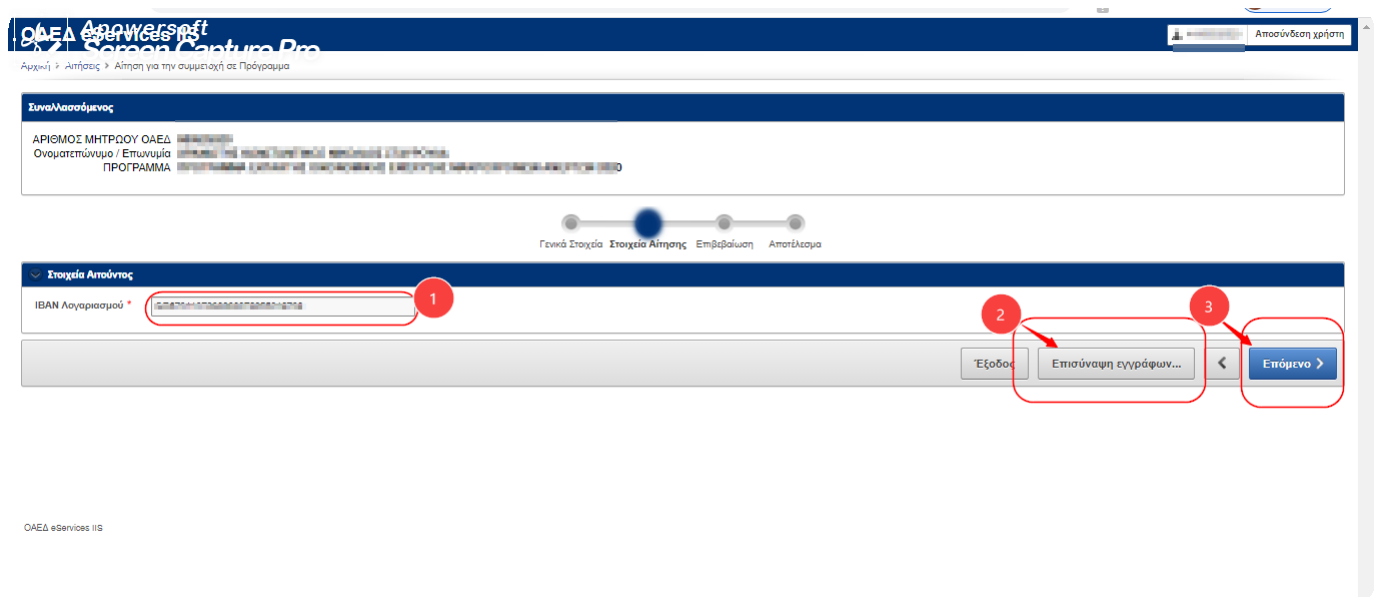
ΟΑΕΔ eServices IIS
Apowersoft
Screen Capture Pro

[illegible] Αποσύνδεση χρήστη

Αρχική > Αιτήσεις > Αίτηση για την συμμετοχή σε Πρόγραμμα

Συναλλασσόμενος

ΑΡΙΘΜΟΣ ΜΗΤΡΩΟΥ ΟΑΕΔ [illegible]
Ονοματεπώνυμο / Επωνυμία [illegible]
ΠΡΟΓΡΑΜΜΑ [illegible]

Γενικά Στοιχεία Στοιχεία Αίτησης Επιβεβαίωση Αποτέλεσμα

Στοιχεία Αιτούντος

IBAN Λογαριασμού * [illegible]

1

2

3

Έξοδος Επισύναψη εγγράφων... < Επόμενο >

ΟΑΕΔ eServices IIS